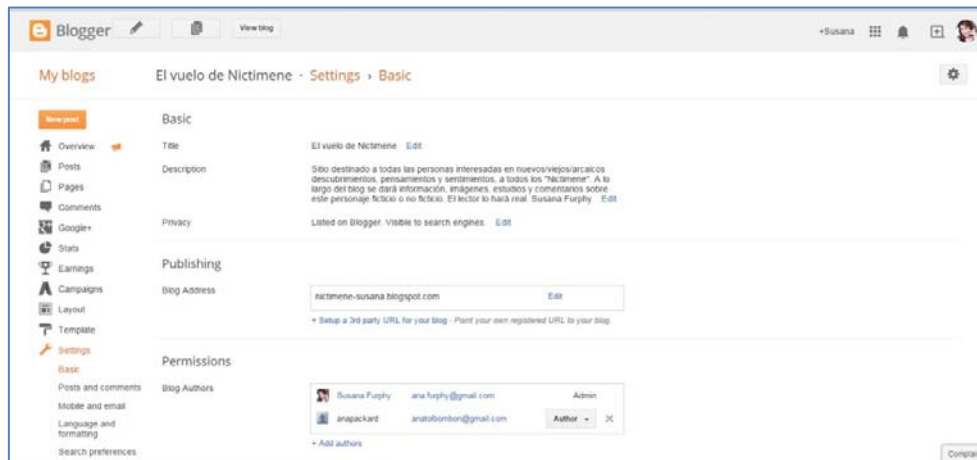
Blogger View blog +Susana

My blogs El vuelo de Nictimene · Settings › Basic

New post

Overview
Posts
Pages
Comments
Google+
Stats
Earnings
Campaigns
Layout
Template
Settings
Basic
Posts and comments
Mobile and email
Language and formatting
Search preferences

Basic

Title El vuelo de Nictimene Edit

Description Sitio destinado a todas las personas interesadas en nuevos/viejos/arcaicos descubrimientos, pensamientos y sentimientos, a todos los "Nictimene". A lo largo del blog se dará información, imágenes, estudios y comentarios sobre este personaje ficticio o no ficticio. El lector lo hará real. Susana Furphy Edit

Privacy Listed on Blogger. Visible to search engines. Edit

Publishing

Blog Address nictimene-susana.blogspot.com Edit

+ Setup a 3rd party URL for your blog - Point your own registered URL to your blog.

Permissions

Blog Authors

| | | |
|---|---|---|
| Susana Furphy | ana.furphy@gmail.com | Admin |
| anapackard | anatolbombon@gmail.com | Author ▾ ✕ |

+ Add authors

Compl